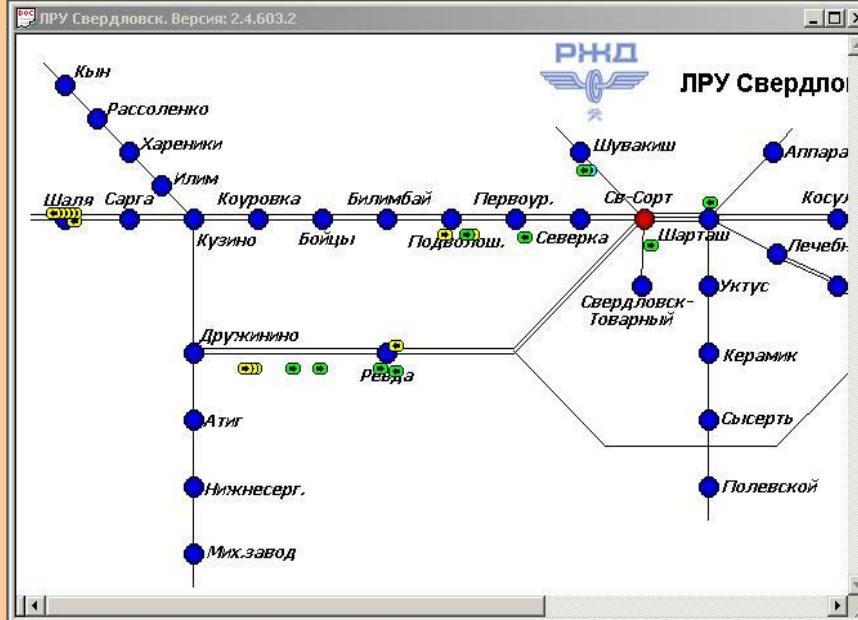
ЛРУ Свердловск. Версия: 2.4.603.2

РЖД

ЛРУ Свердло

Кын
Рассоленко
Харенки
Илим
Шаля
Сарга
Коуровка
Билимбай
Первоур.
Св-Сорт
Кузино
Бойцы
Подволош.
Северка
Шувакиш
Аппара
Косул
Шарташ
Лечебн
Свердловск-Товарный
Уктус
Дружинино
Ревда
Керамик
Атиг
Сысерть
Нижнесерг.
Полевской
Мих.завод